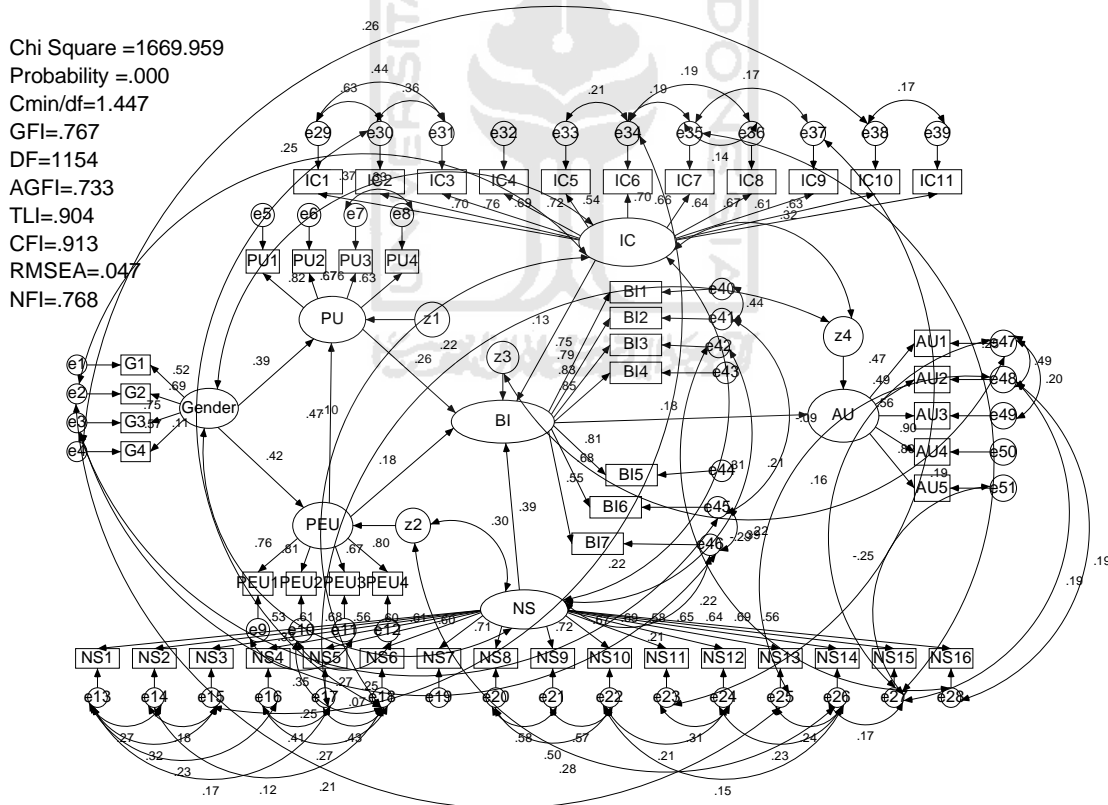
Chi Square =1669.959
Probability =.000
Cmin/df=1.447
GFI=.767
DF=1154
AGFI=.733
TLI=.904
CFI=.913
RMSEA=.047
NFI=.768

.26
.44
.63 .36
.21 .19 .19 .17 .17
e29 e30 e31 e32 e33 e34 e35 e36 e37 e38 e39
.25
.14
IC1 .37 IC2 IC3 IC4 IC5 IC6 IC7 IC8 IC9 IC10 IC11
.70 .76 .69 .72 .54 .70 .66 .64 .67 .61 .63 .32
IC
e5 e6 e7 e8
PU1 PU2 PU3 PU4
.82 .676 .63
PU z1
BI1 e40
BI2 e41 .44
BI3 e42
BI4 e43
z4
.13
.75
.79
.83
.85
z3
.22
.26
.39
e1 G1 .52
e2 G2 .69
e3 G3 .75 .57
e4 G4 .11
Gender
BI
.18
.09
AU
AU1 e47
AU2 e48
AU3 e49
AU4 e50
AU5 e51
.47 .49 .56 .90 .86 .19 .49 .20
.47 .10
.42
.18
.81
.68
.55
BI5 e44 .81
BI6 e45
BI7 e46
.21
.16
PEU z2
.30 .39
.76 .81 .67 .80
PEU1 PEU2 PEU3 PEU4
.22
.22
-.25
.19
.19
NS
.53 .61 .68 .56 .50 .64 .60 .71 .72 .67 .69 .58 .65 .64 .69 .56
e9 e10 e11 e12
NS1 NS2 NS3 NS4 NS5 NS6 NS7 NS8 NS9 NS10 NS11 NS12 NS13 NS14 NS15 NS16
.35 .27 .25 .21
e13 e14 e15 e16 e17 e18 e19 e20 e21 e22 e23 e24 e25 e26 e27 e28
.25 .07
.27 .18 .41 .43 .58 .57 .31 .24 .17
.32 .27 .50 .21 .23
.23 .28
.17 .12 .21 .15